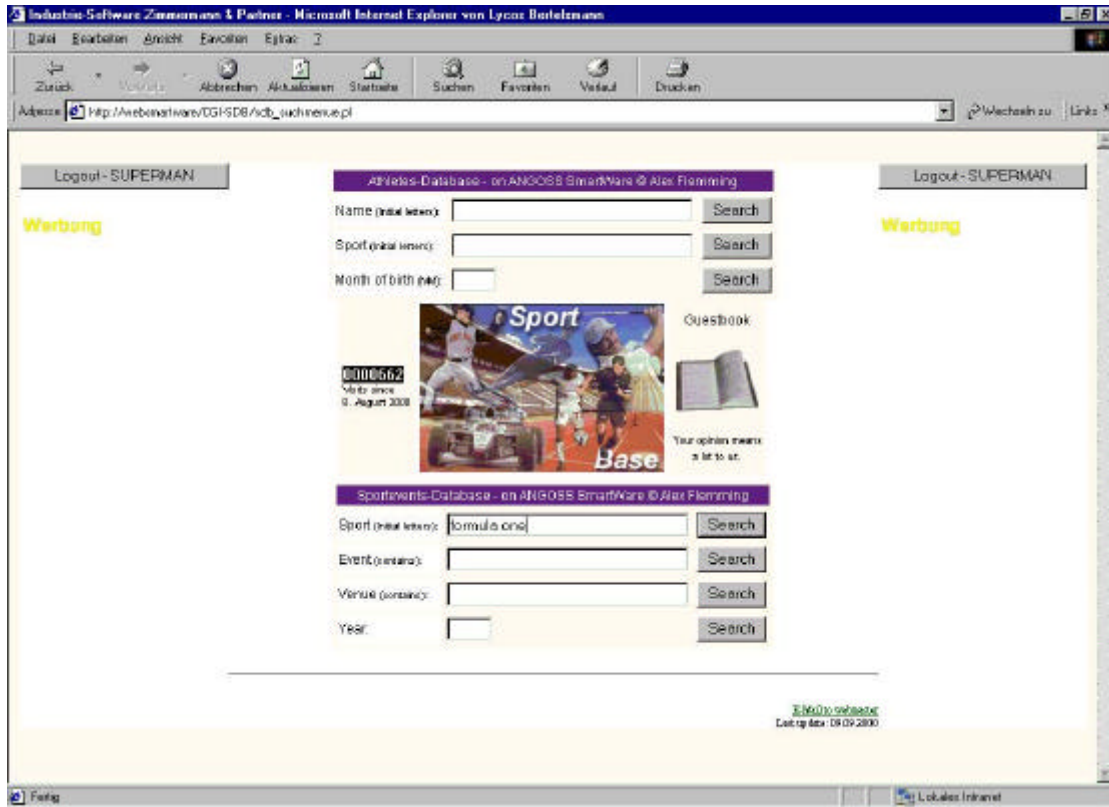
Industrie-Software Zimmermann & Partner - Microsoft Internet Explorer von Lycos Bertelsmann

Datei Bearbeiten Ansicht Favoriten Extras ?

Zurück Vorwärts Abbrechen Aktualisieren Startseite Suchen Favoriten Verlauf Drucken

Adresse http://webesmartware/DGI-SDB/sdb_suchmenue.pl

Wechseln zu Links

Logout - SUPERMAN

Werbung

Athletes-Database - on ANGOSS SmartWare © Alex Flemming

Name (initial letters): Search

Sport (initial letters): Search

Month of birth (mm): Search

Sport

Base

0000562
Visits since
9. August 2000

Guestbook

Your opinion means a lot to us.

Sportevents-Database - on ANGOSS SmartWare © Alex Flemming

Sport (initial letters): formula one Search

Event (contains): Search

Venue (contains): Search

Year: Search

Logout - SUPERMAN

Werbung

E-Mail to webmaster
Last update: 09.09.2000

Fertig

Lokales Intranet